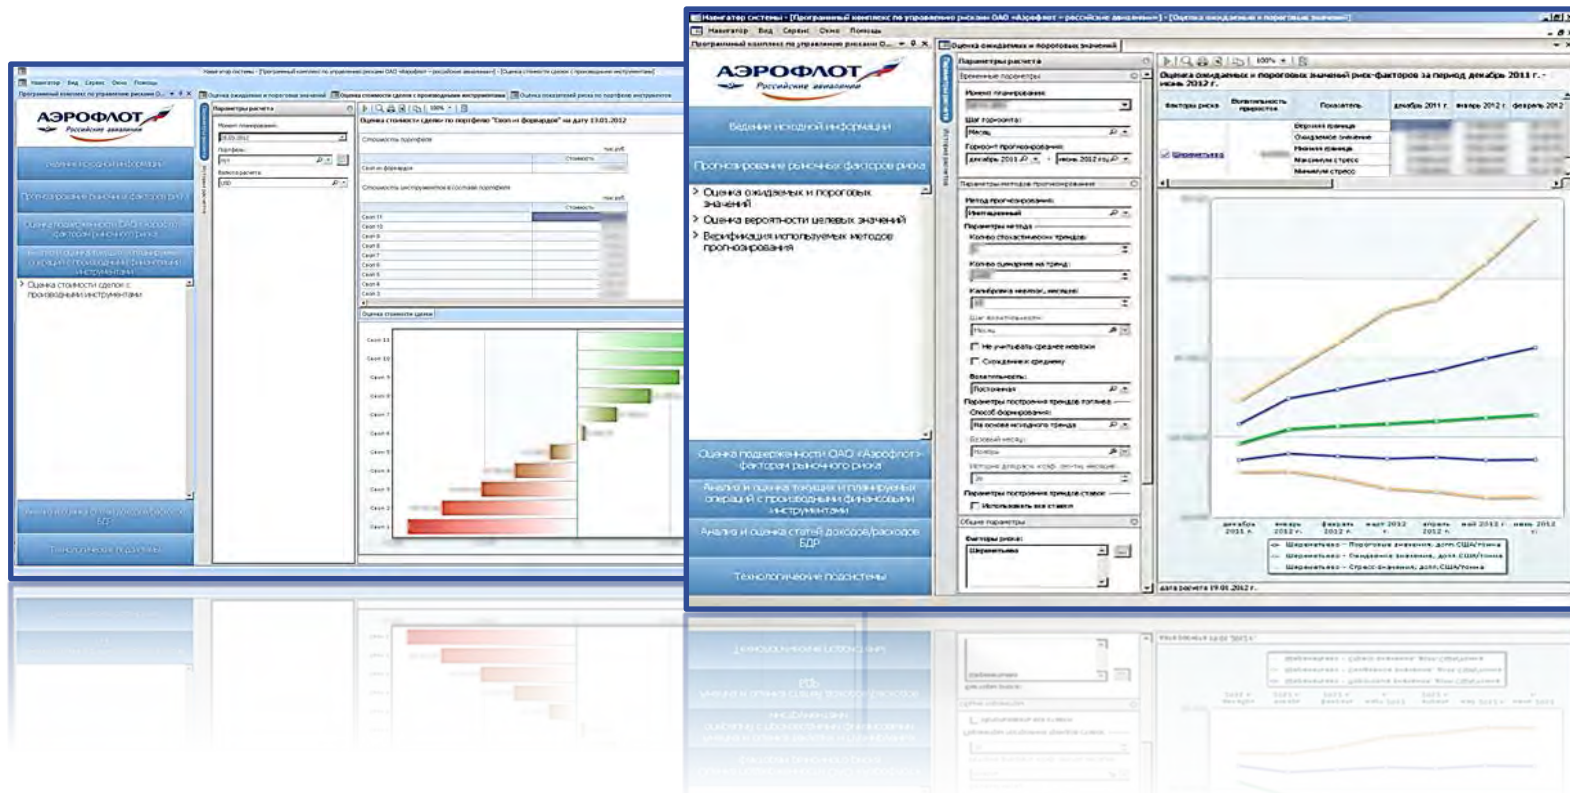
Навигатор системы - [Программный комплекс по управлению рисками ОАО «Аэрофлот – российские авиалинии»] - [Оценка стоимости сделок с производными инструментами]

Навигатор Вид Сервис Окно Помощь

Программный комплекс по управлению рисками О...

АЭРОФЛОТ
Российские авиалинии

Ведение исходной информации

Прогнозирование рыночных факторов риска

Оценка подверженности ОАО «Аэрофлот» факторам рыночного риска

Анализ и оценка текущих и планируемых операций с производными финансовыми инструментами

Оценка стоимости сделок с производными инструментами

Анализ и оценка статей доходов/расходов БДР

Технологические подсистемы

Параметры расчета

Оценка стоимости сделки по портфелю "Своп и форвардов" на дату 13.01.2012

Стоимость портфеля

Стоимость инструментов в составе портфеля

Оценка стоимости сделки

Навигатор системы - [Программный комплекс по управлению рисками ОАО «Аэрофлот – российские авиалинии»] - [Оценка ожидаемых и пороговых значений]

Навигатор Вид Сервис Окно Помощь

Программный комплекс по управлению рисками О...

Оценка ожидаемых и пороговых значений

АЭРОФЛОТ
Российские авиалинии

Ведение исходной информации

Прогнозирование рыночных факторов риска

Оценка ожидаемых и пороговых значений

Оценка вероятности целевых значений

Верификация используемых методов прогнозирования

Оценка подверженности ОАО «Аэрофлот» факторам рыночного риска

Анализ и оценка текущих и планируемых операций с производными финансовыми инструментами

Анализ и оценка статей доходов/расходов БДР

Технологические подсистемы

Параметры расчета

Временные параметры

Момент планирования:

Шаг горизонта:

Месяц

Горизонт прогнозирования:

декабрь 2011 г. - июнь 2012 г.

Параметры методов прогнозирования

Метод прогнозирования:

Имитационный

Параметры метода

Кол-во стохастических трендов:

Кол-во сценариев на тренд:

Калибровка невязок, месяцев:

Шаг волатильности:

Месяц

Не учитывать среднее невязки

Сохранение к среднему

Волатильность:

Постоянная

Параметры построения тренда топлива

Способ формирования:

На основе исходного тренда

Базовый месяц:

Ноябрь

Параметры построения тренда ставок

Использовать все ставки

Общие параметры

Факторы риска:

Шереметьево

Оценка ожидаемых и пороговых значений риск-факторов за период декабрь 2011 г. - июнь 2012 г.

| Факторы риска | Волатильность приростов | Показатель | декабрь 2011 г. | январь 2012 г. | февраль 2012 |
|---|---|---|---|---|---|
| Шереметьево | | Верхняя граница | | | |
| | | Ожидаемое значение | | | |
| | | Нижняя граница | | | |
| | | Максимум стресс | | | |
| | | Минимум стресс | | | |

декабрь 2011 г. январь 2012 г. февраль 2012 г. март 2012 г. апрель 2012 г. май 2012 г. июнь 2012 г.

Шереметьево - Пороговое значение, долл.США/тонна
Шереметьево - Ожидаемое значение, долл.США/тонна
Шереметьево - Стресс-значение, долл.США/тонна

Дата расчета 19.01.2012 г.